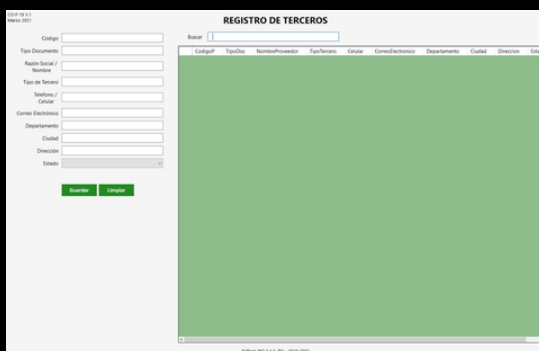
CO-P-18 V.1
Marzo 2021

REGISTRO DE TERCEROS

Código
Tipo Documento
Razón Social / Nombre
Tipo de Tercero
Telefono / Celular
Correo Electrónico
Departamento
Ciudad
Dirección
Estado

Guardar
Limpiar

Buscar

| | CodigoP | TipoDoc | NombreProveedor | TipoTercero | Celular | CorreoElectronico | Departamento | Ciudad | Direccion | Esta |
|---|---|---|---|---|---|---|---|---|---|---|

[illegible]